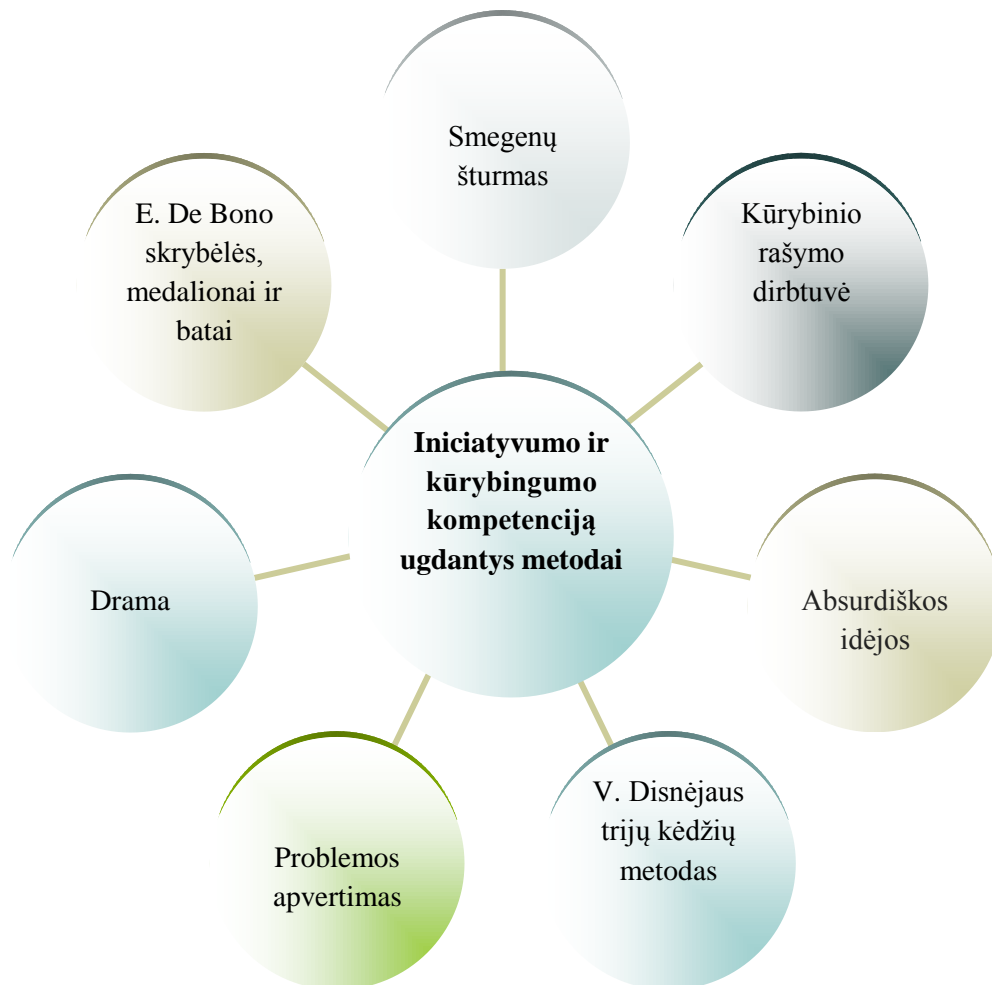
Smegenų šturmas

Kūrybinio rašymo dirbtuvė

E. De Bono skrybėlės, medalionai ir batai

Iniciatyvumo ir kūrybingumo kompetenciją ugdantys metodai

Drama

Absurdiškos idėjos

Problemos apvertimas

V. Disnėjaus trijų kėdžių metodas